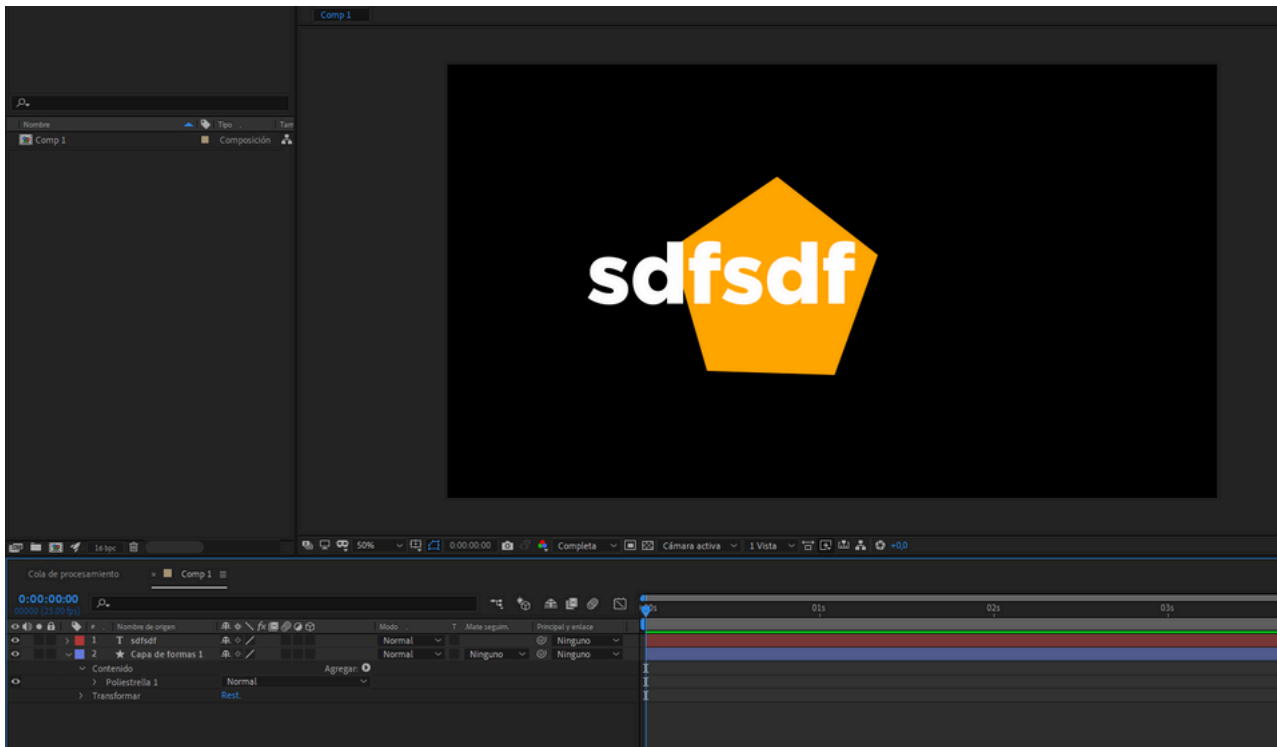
Comp 1

Nombre
Tipo
Tam
Comp 1
Composición

sdfsdf

16 bpc

50%
0:00:00:00
Completa
Cámara activa
1 Vista
+0,0

Cola de procesamiento
Comp 1

0:00:00:00
00000 (25.00 fps)

:00s
01s
02s
03s

#
Nombre de origen
Modo
T
Mate seguim.
Principal y enlace

1
sdfsdf
Normal
Ninguno

2
Capa de formas 1
Normal
Ninguno
Ninguno

Contenido
Agregar:
Poliestrella 1
Normal
Transformar
Rest.